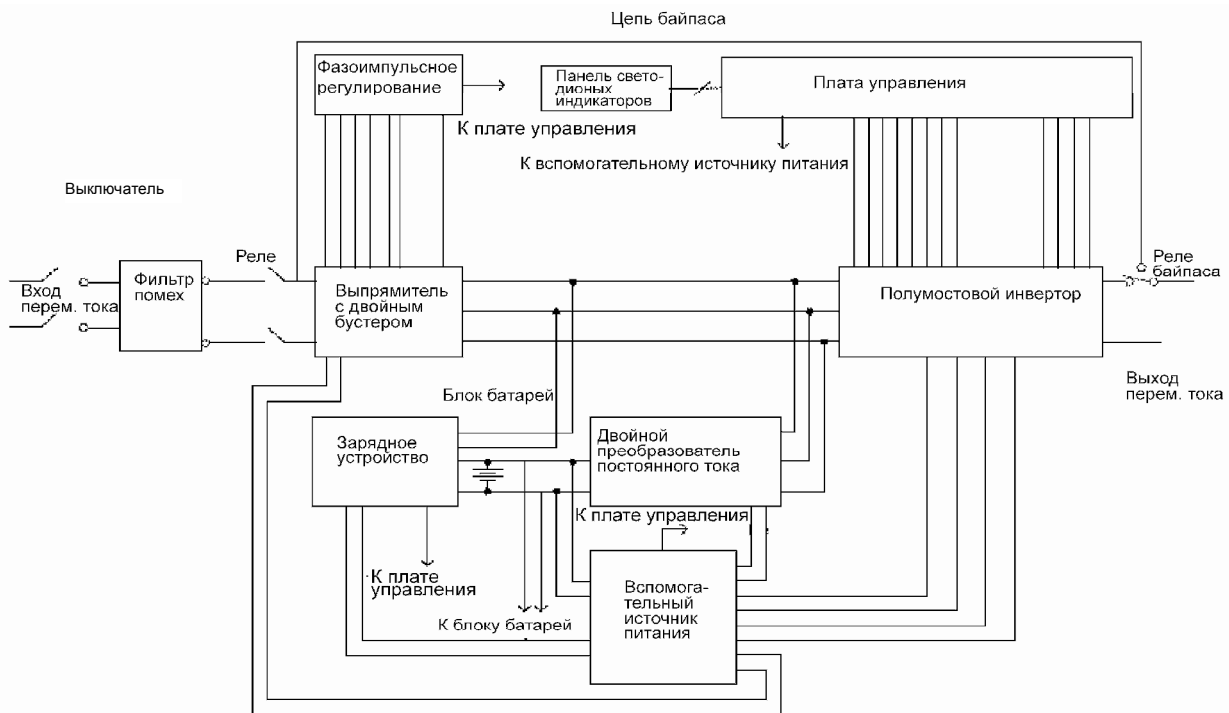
Цепь байпаса

Фазоимпульсное регулирование

Панель светодионых индикаторов

Плата управления

К плате управления

К вспомогательному источнику питания

Выключатель

Реле

Вход перем. тока

Фильтр помех

Выпрямитель с двойным бустером

Полумостовой инвертор

Реле байпаса

Выход перем. тока

Блок батарей

Зарядное устройство

Двойной преобразователь постоянного тока

К плате управления

К плате управления

Вспомогательный источник питания

К блоку батарей